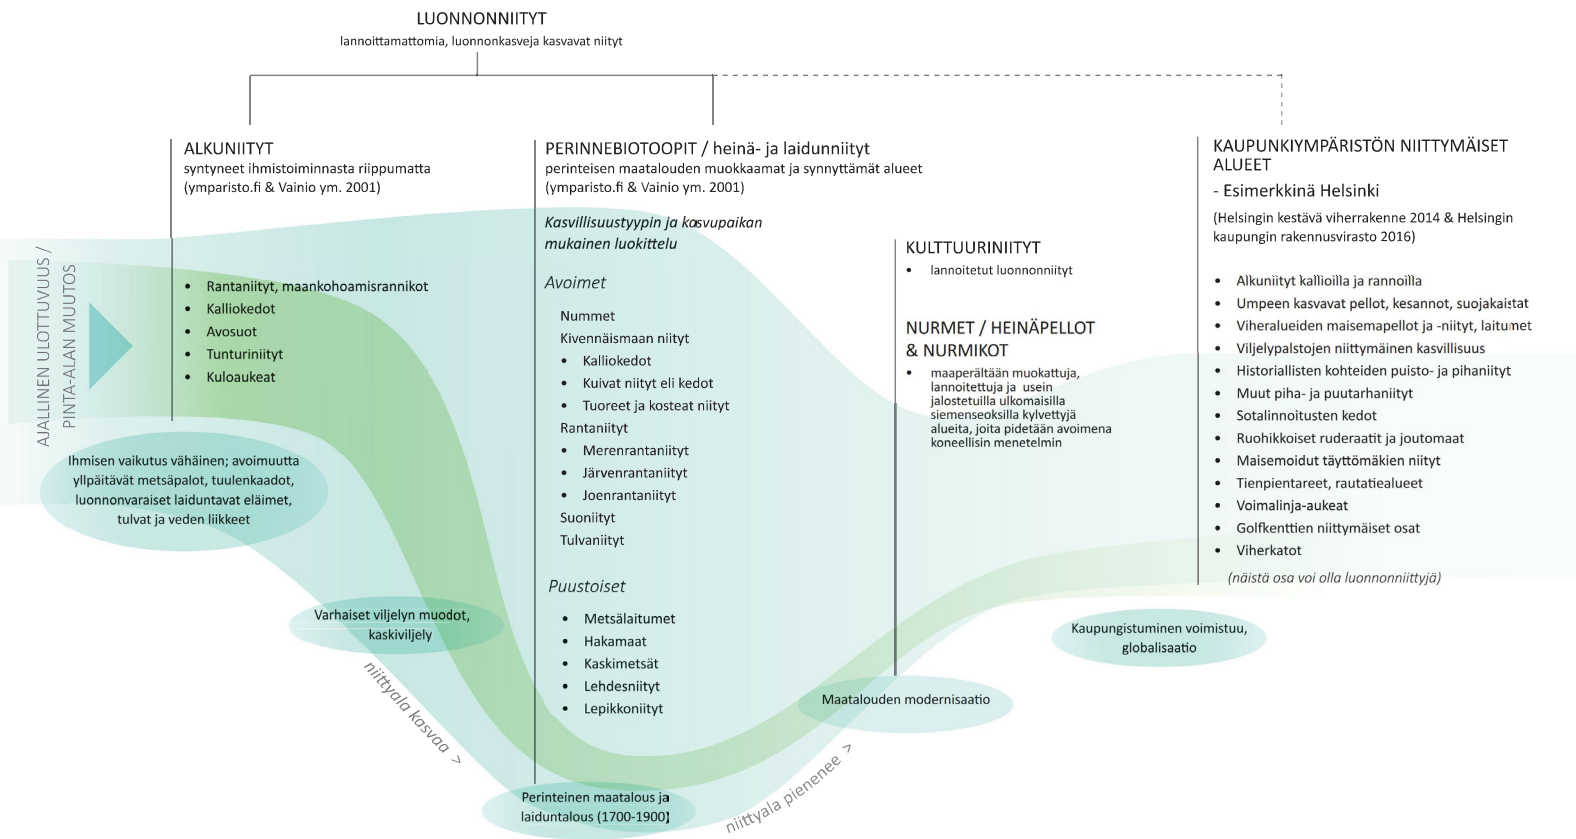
LUONNONNIITYT
lannoittamattomia, luonnonkasveja kasvavat niityt

ALKUNIITYT
syntyneet ihmistoiminnasta riippumatta
(ymparisto.fi & Vainio ym. 2001)

- Rantaniityt, maankohoamisrannikot
- Kalliokedot
- Avosuot
- Tunturiniityt
- Kuloaukeat

AJALLINEN ULOTTUVUUS / PINTA-ALAN MUUTOS

Ihmisen vaikutus vähäinen; avoimuutta ylläpitävät metsäpalot, tuulenkaadot, luonnonvaraiset laiduntavat eläimet, tulvat ja veden liikkeet

PERINNEBIOTOOPIT / heinä- ja laidunniityt
perinteisen maatalouden muokkaamat ja synnyttämät alueet
(ymparisto.fi & Vainio ym. 2001)

Kasvillisuustyypin ja kasvupaikan mukainen luokittelu

Avoimet

Nummet
Kivennäismaan niityt
- Kalliokedot
- Kuivat niityt eli kedot
- Tuoreet ja kosteat niityt
Rantaniityt
- Merenrantaniityt
- Järvenrantaniityt
- Joenrantaniityt
Suoniityt
Tulvaniityt

Puustoiset

- Metsälaitumet
- Hakamaat
- Kaskimetsät
- Lehdesniityt
- Lepikkoniityt

KULTTUURINIITYT
- lannoitetut luonnonniityt

NURMET / HEINÄPELLOT & NURMIKOT
- maaperältään muokattuja, lannoitettuja ja usein jalostetuilla ulkomaisilla siemenseoksilla kylvettyjä alueita, joita pidetään avoimena koneellisin menetelmin

KAUPUNKIYMPÄRISTÖN NIITTYMÄISET ALUEET
- Esimerkkinä Helsinki
(Helsingin kestävä viherrakenne 2014 & Helsingin kaupungin rakennusvirasto 2016)

- Alkuniityt kallioilla ja rannoilla
- Umpeen kasvavat pellot, kesannot, suojakaistat
- Viheralueiden maisemapellot ja -niityt, laitumet
- Viljelypalstojen niittymäinen kasvillisuus
- Historiallisten kohteiden puisto- ja pihaniityt
- Muut piha- ja puutarhaniityt
- Sotalinnoitusten kedot
- Ruohikkoiset ruderaatit ja joutomaat
- Maisemoidut täyttömäkien niityt
- Tienpientareet, rautatiealueet
- Voimalinja-aukeat
- Golfkenttien niittymäiset osat
- Viherkatot
(näistä osa voi olla luonnonniittyjä)

Varhaiset viljelyn muodot, kaskiviljely

niittyala kasvaa >

Perinteinen maatalous ja laiduntalous (1700-1900)

niittyala pienenee >

Maatalouden modernisaatio

Kaupungistuminen voimistuu, globalisaatio